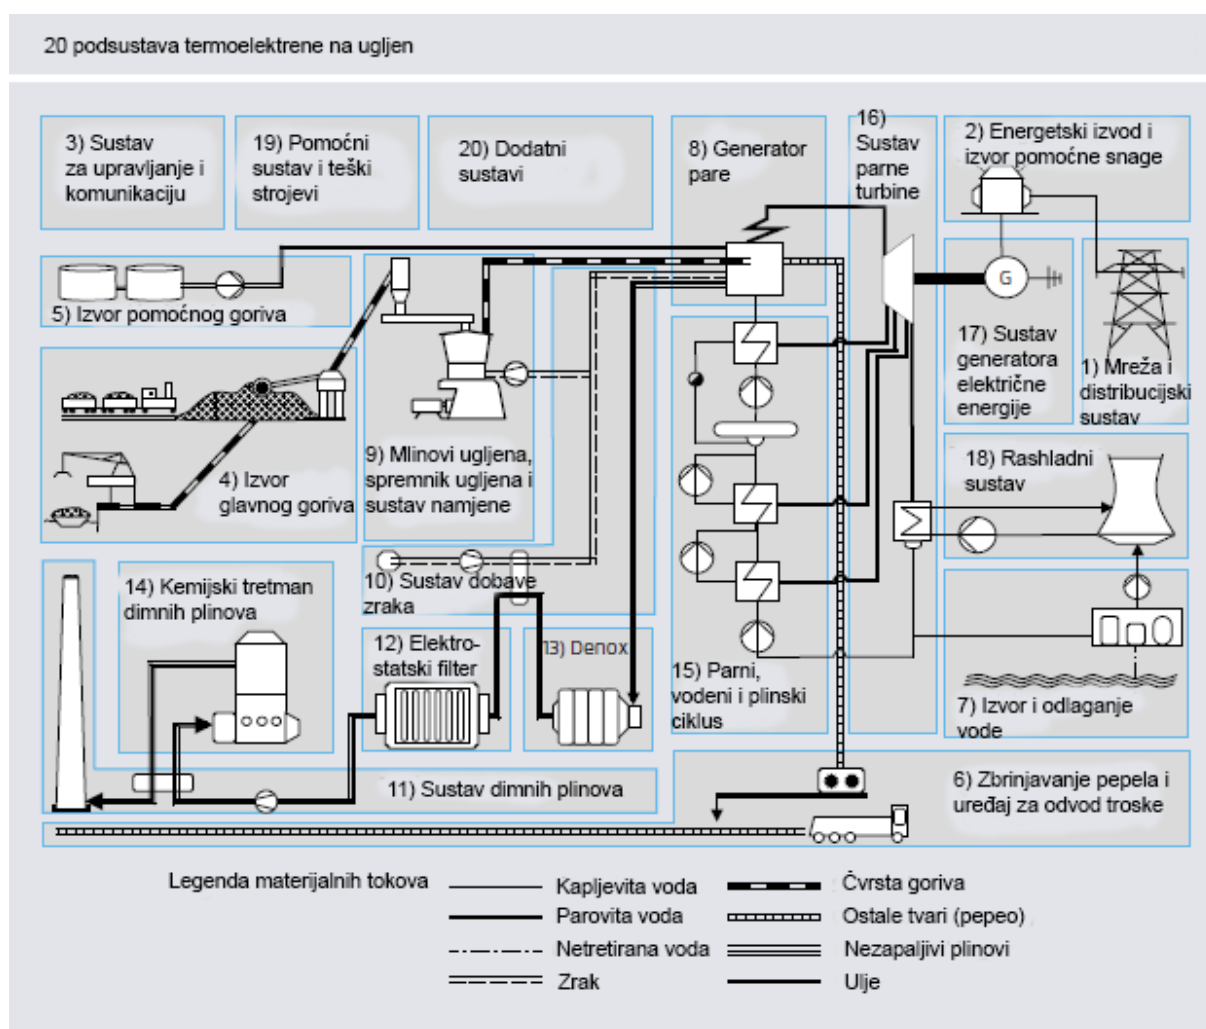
20 podsustava termoelektrene na ugljen

3) Sustav za upravljanje i komunikaciju

19) Pomoćni sustav i teški strojevi

20) Dodatni sustavi

8) Generator pare

16) Sustav parne turbine

2) Energetski izvod i izvor pomoćne snage

5) Izvor pomoćnog goriva

G

17) Sustav generatora električne energije

1) Mreža i distribucijski sustav

4) Izvor glavnog goriva

9) Mlinovi ugljena, spremnik ugljena i sustav namjene

18) Rashladni sustav

10) Sustav dobave zraka

14) Kemijski tretman dimnih plinova

12) Elektrostatski filter

13) Denox

15) Parni, vodeni i plinski ciklus

7) Izvor i odlaganje vode

11) Sustav dimnih plinova

6) Zbrinjavanje pepela i uređaj za odvod troske

Legenda materijalnih tokova

Kapljevita voda

Parovita voda

Netretirana voda

Zrak

Čvrsta goriva

Ostale tvari (pepeo)

Nezapaljivi plinovi

Ulje